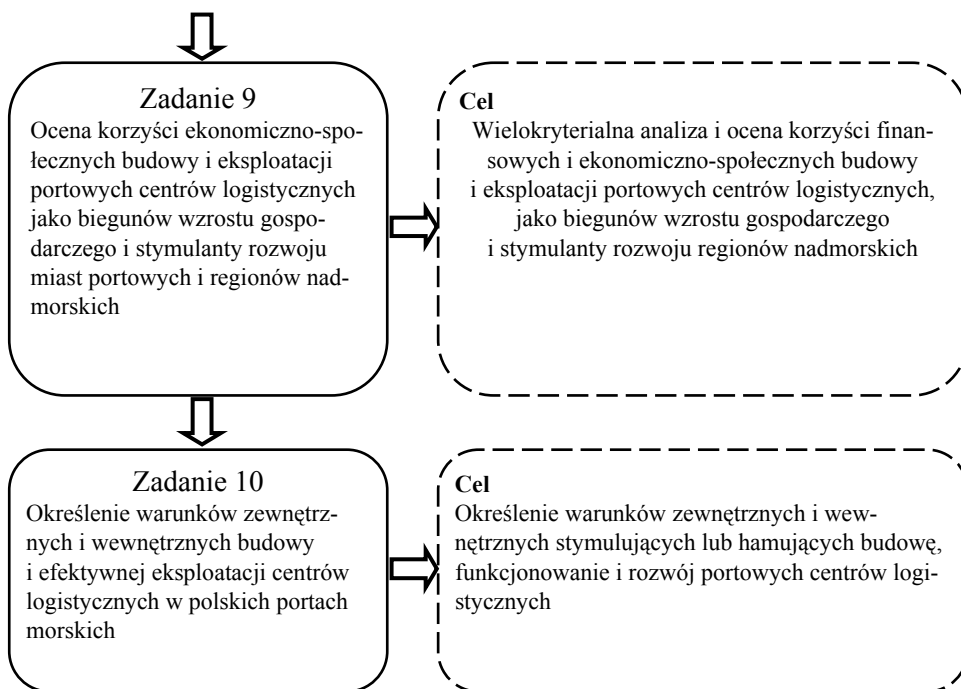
Zadanie 9
Ocena korzyści ekonomiczno-społecznych budowy i eksploatacji portowych centrów logistycznych jako biegunów wzrostu gospodarczego i stymulanty rozwoju miast portowych i regionów nadmorskich

Cel
Wielokryterialna analiza i ocena korzyści finansowych i ekonomiczno-społecznych budowy i eksploatacji portowych centrów logistycznych, jako biegunów wzrostu gospodarczego i stymulanty rozwoju regionów nadmorskich

Zadanie 10
Określenie warunków zewnętrznych i wewnętrznych budowy i efektywnej eksploatacji centrów logistycznych w polskich portach morskich

Cel
Określenie warunków zewnętrznych i wewnętrznych stymulujących lub hamujących budowę, funkcjonowanie i rozwój portowych centrów logistycznych